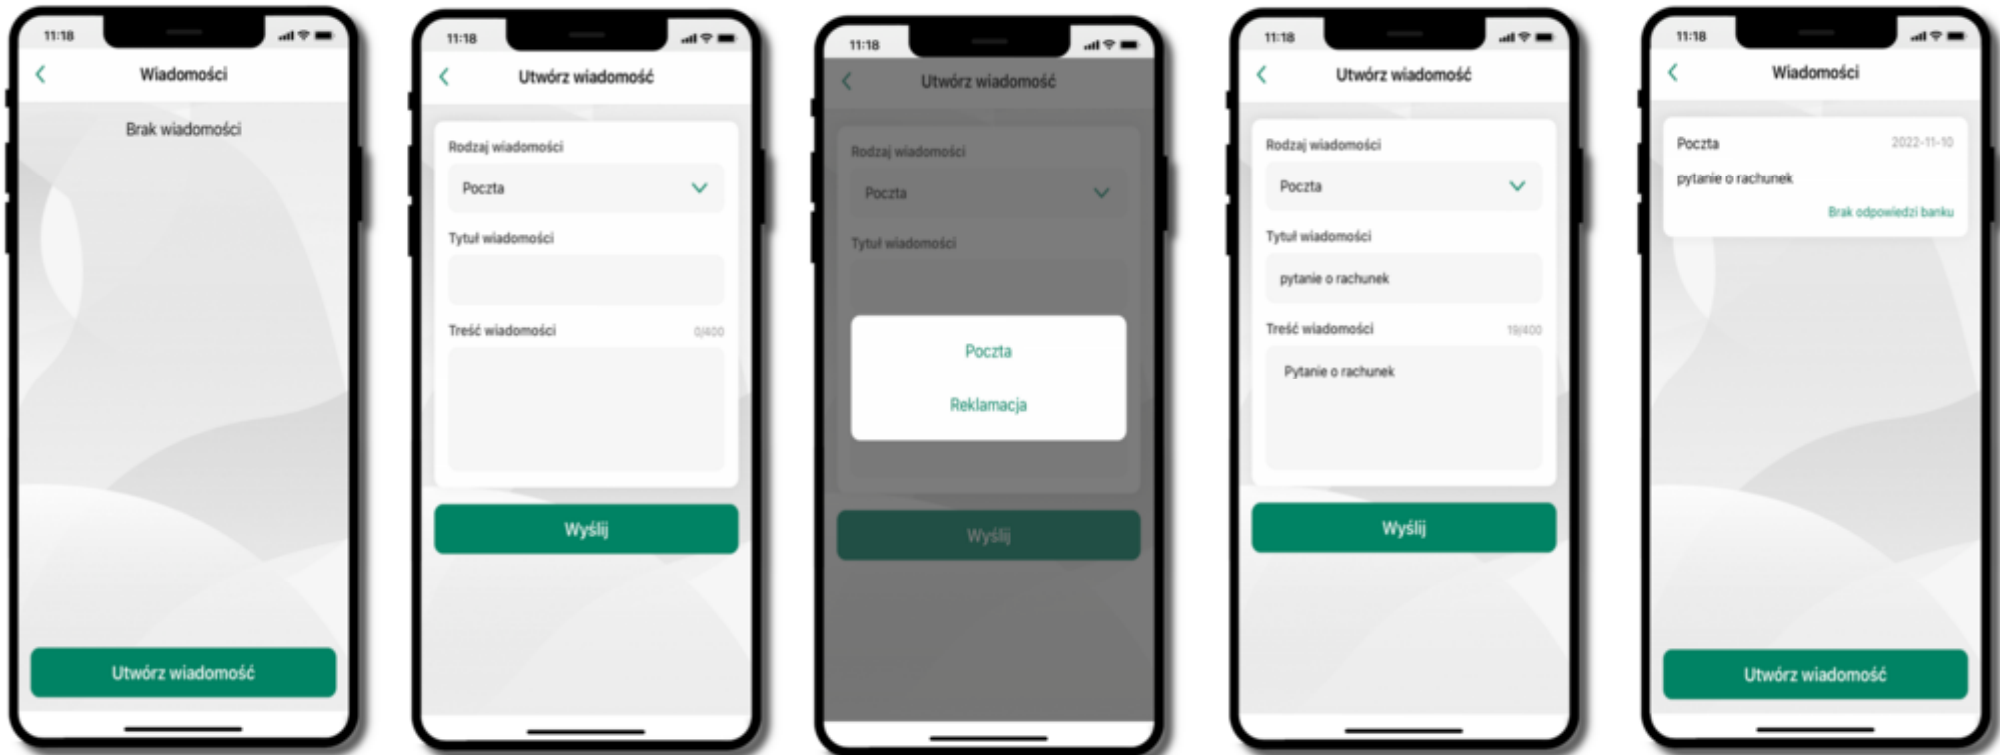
11:18

Wiadomości

Brak wiadomości

Utwórz wiadomość

11:18

Utwórz wiadomość

Rodzaj wiadomości

Poczta

Tytuł wiadomości

Treść wiadomości 0/400

Wyślij

11:18

Utwórz wiadomość

Rodzaj wiadomości

Poczta

Tytuł wiadomości

Poczta

Reklamacja

Wyślij

11:18

Utwórz wiadomość

Rodzaj wiadomości

Poczta

Tytuł wiadomości

pytanie o rachunek

Treść wiadomości 19/400

Pytanie o rachunek

Wyślij

11:18

Wiadomości

Poczta 2022-11-10

pytanie o rachunek

Brak odpowiedzi banku

Utwórz wiadomość